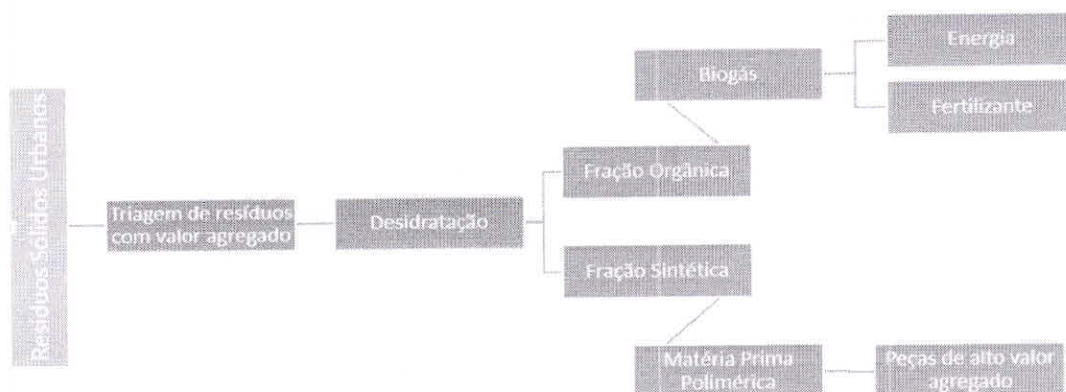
Resíduos Sólidos Urbanos

Triagem de resíduos com valor agregado

Desidratação

Fração Orgânica

Biogás

Energia

Fertilizante

Fração Sintética

Matéria Prima Polimérica

Peças de alto valor agregado